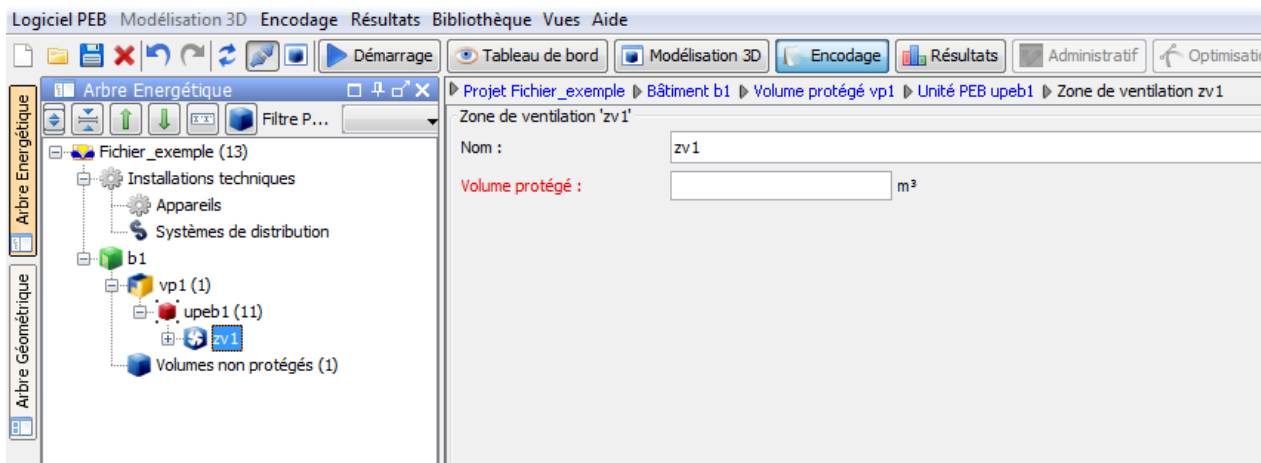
Logiciel PEB Modélisation 3D Encodage Résultats Bibliothèque Vues Aide

Démarrage Tableau de bord Modélisation 3D Encodage Résultats Administratif Optimisati

Arbre Energétique

Filtre P...

Fichier_exemple (13)
Installations techniques
Appareils
Systèmes de distribution
b1
vp1 (1)
upeb1 (11)
zv1
Volumes non protégés (1)

Arbre Energétique

Arbre Géométrique

Projet Fichier_exemple ▶ Bâtiment b1 ▶ Volume protégé vp1 ▶ Unité PEB upeb1 ▶ Zone de ventilation zv1

Zone de ventilation 'zv1'

Nom : zv1

Volume protégé : m³